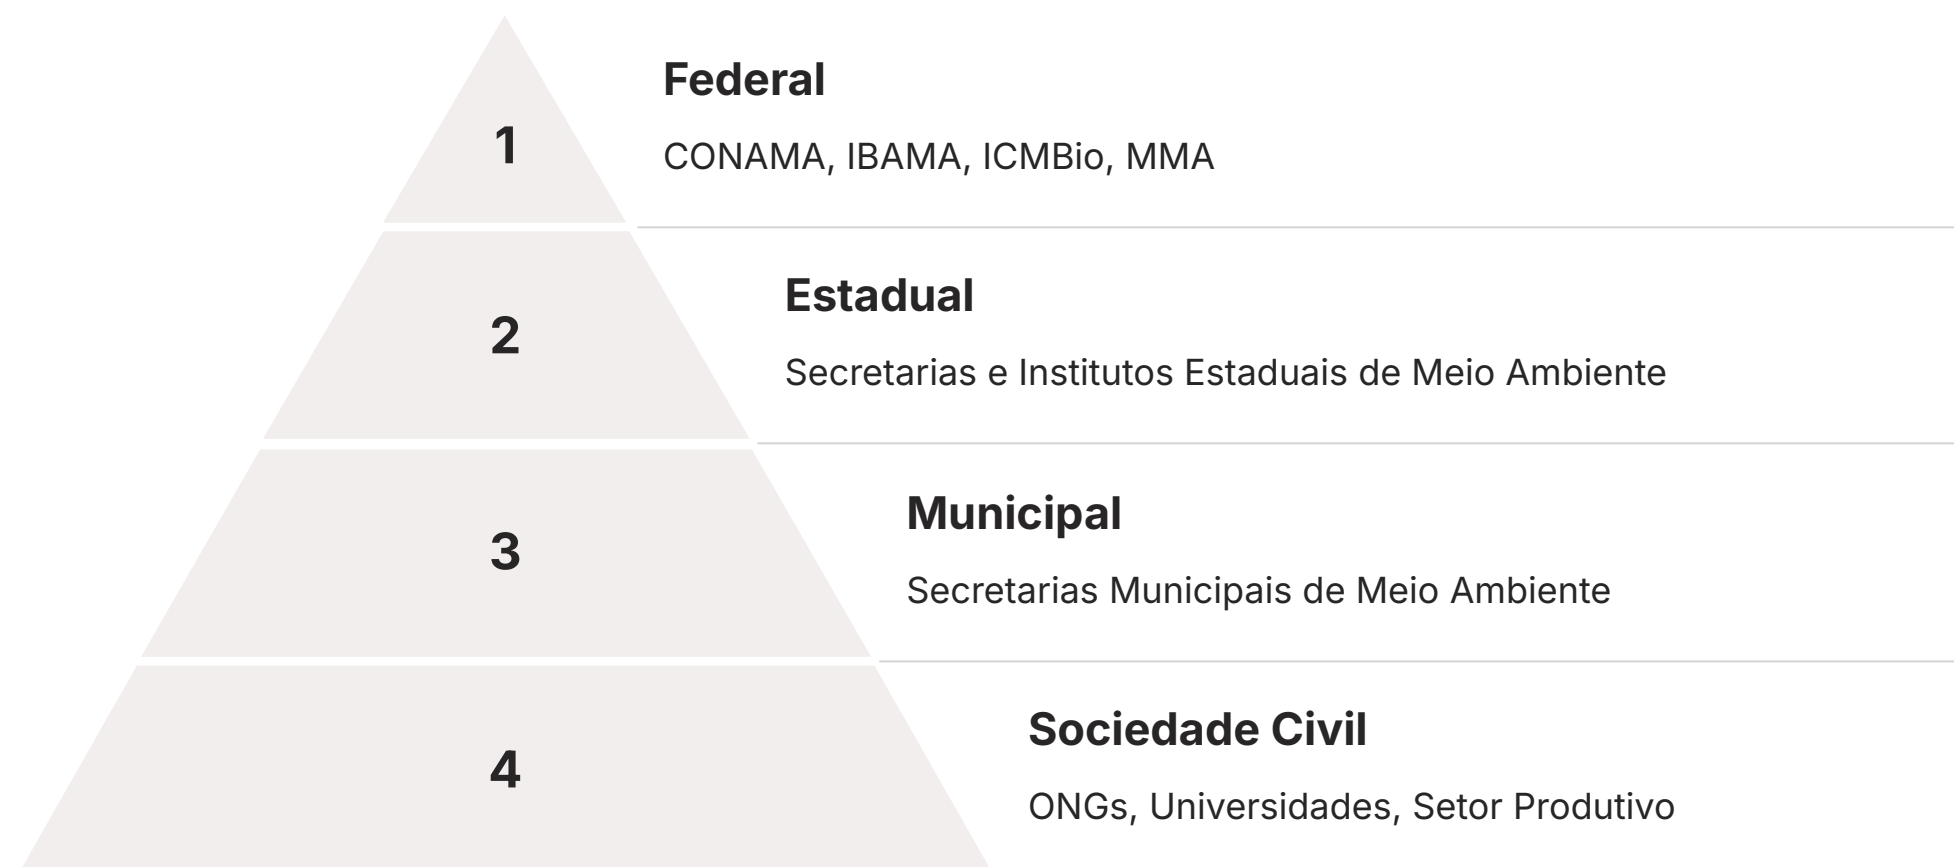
1

Federal

CONAMA, IBAMA, ICMBio, MMA

2

Estadual

Secretarias e Institutos Estaduais de Meio Ambiente

3

Municipal

Secretarias Municipais de Meio Ambiente

4

Sociedade Civil

ONGs, Universidades, Setor Produtivo